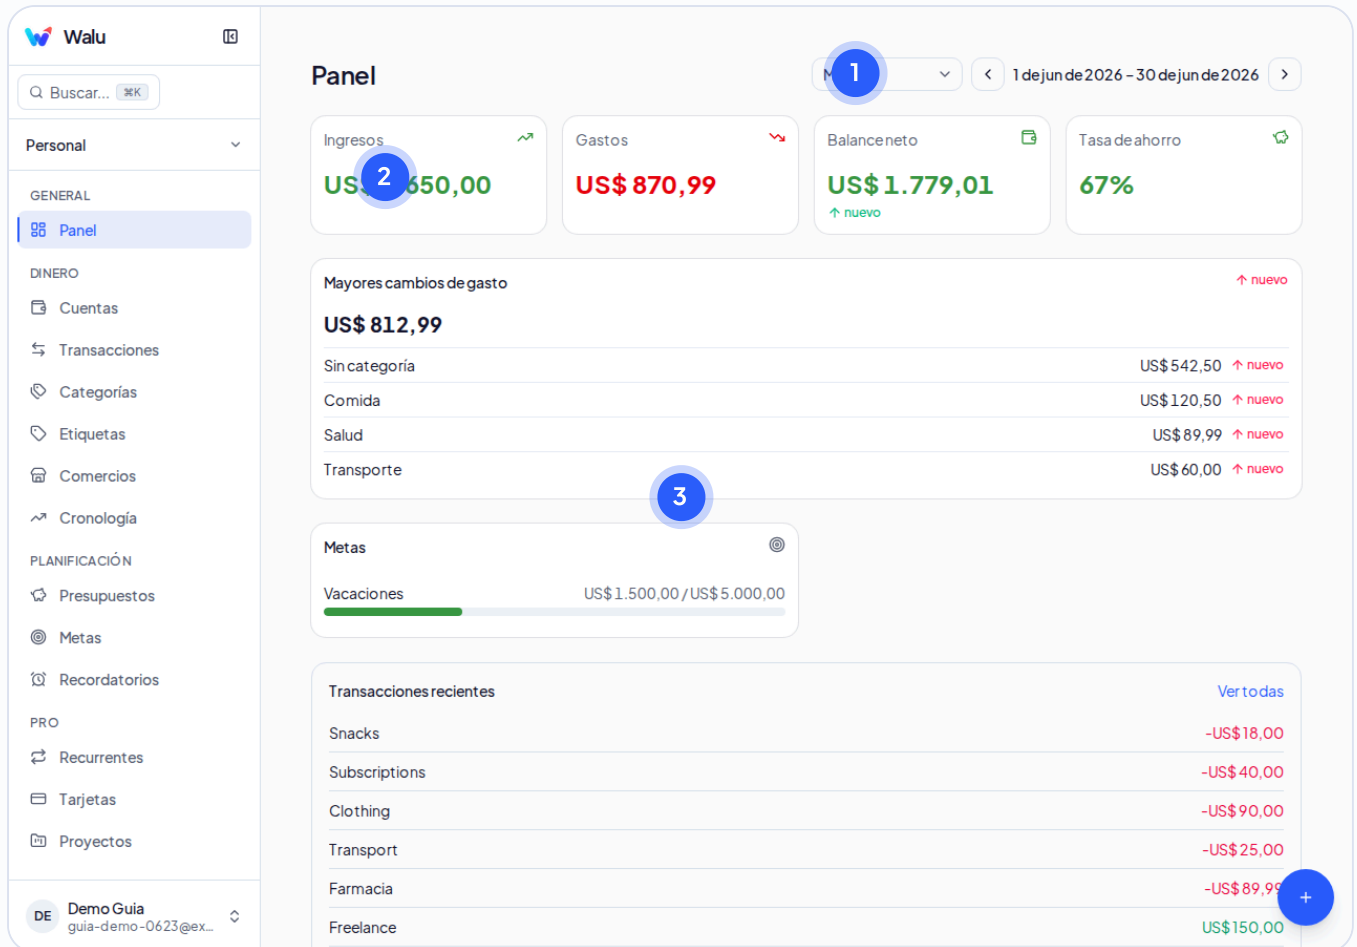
Walu

Buscar... ⌘K

Personal

GENERAL
Panel

DINERO
Cuentas
Transacciones
Categorías
Etiquetas
Comercios
Cronología

PLANIFICACIÓN
Presupuestos
Metas
Recordatorios

PRO
Recurrentes
Tarjetas
Proyectos

DE Demo Guia
guia-demo-0623@ex...

Panel

M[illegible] 1

1 de jun de 2026 - 30 de jun de 2026

Ingresos
US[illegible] 2 650,00

Gastos
US$ 870,99

Balance neto
US$ 1.779,01
nuevo

Tasa de ahorro
67%

Mayores cambios de gasto
nuevo
US$ 812,99

| | |
|---|---|
| Sin categoría | US$ 542,50 nuevo |
| Comida | US$ 120,50 nuevo |
| Salud | US$ 89,99 nuevo |
| Transporte | US$ 60,00 nuevo |

3

Metas
Vacaciones US$ 1.500,00 / US$ 5.000,00

Transacciones recientes
Ver todas

| | |
|---|---|
| Snacks | -US$ 18,00 |
| Subscriptions | -US$ 40,00 |
| Clothing | -US$ 90,00 |
| Transport | -US$ 25,00 |
| Farmacia | -US$ 89,9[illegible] |
| Freelance | US$ 150,00 |

+